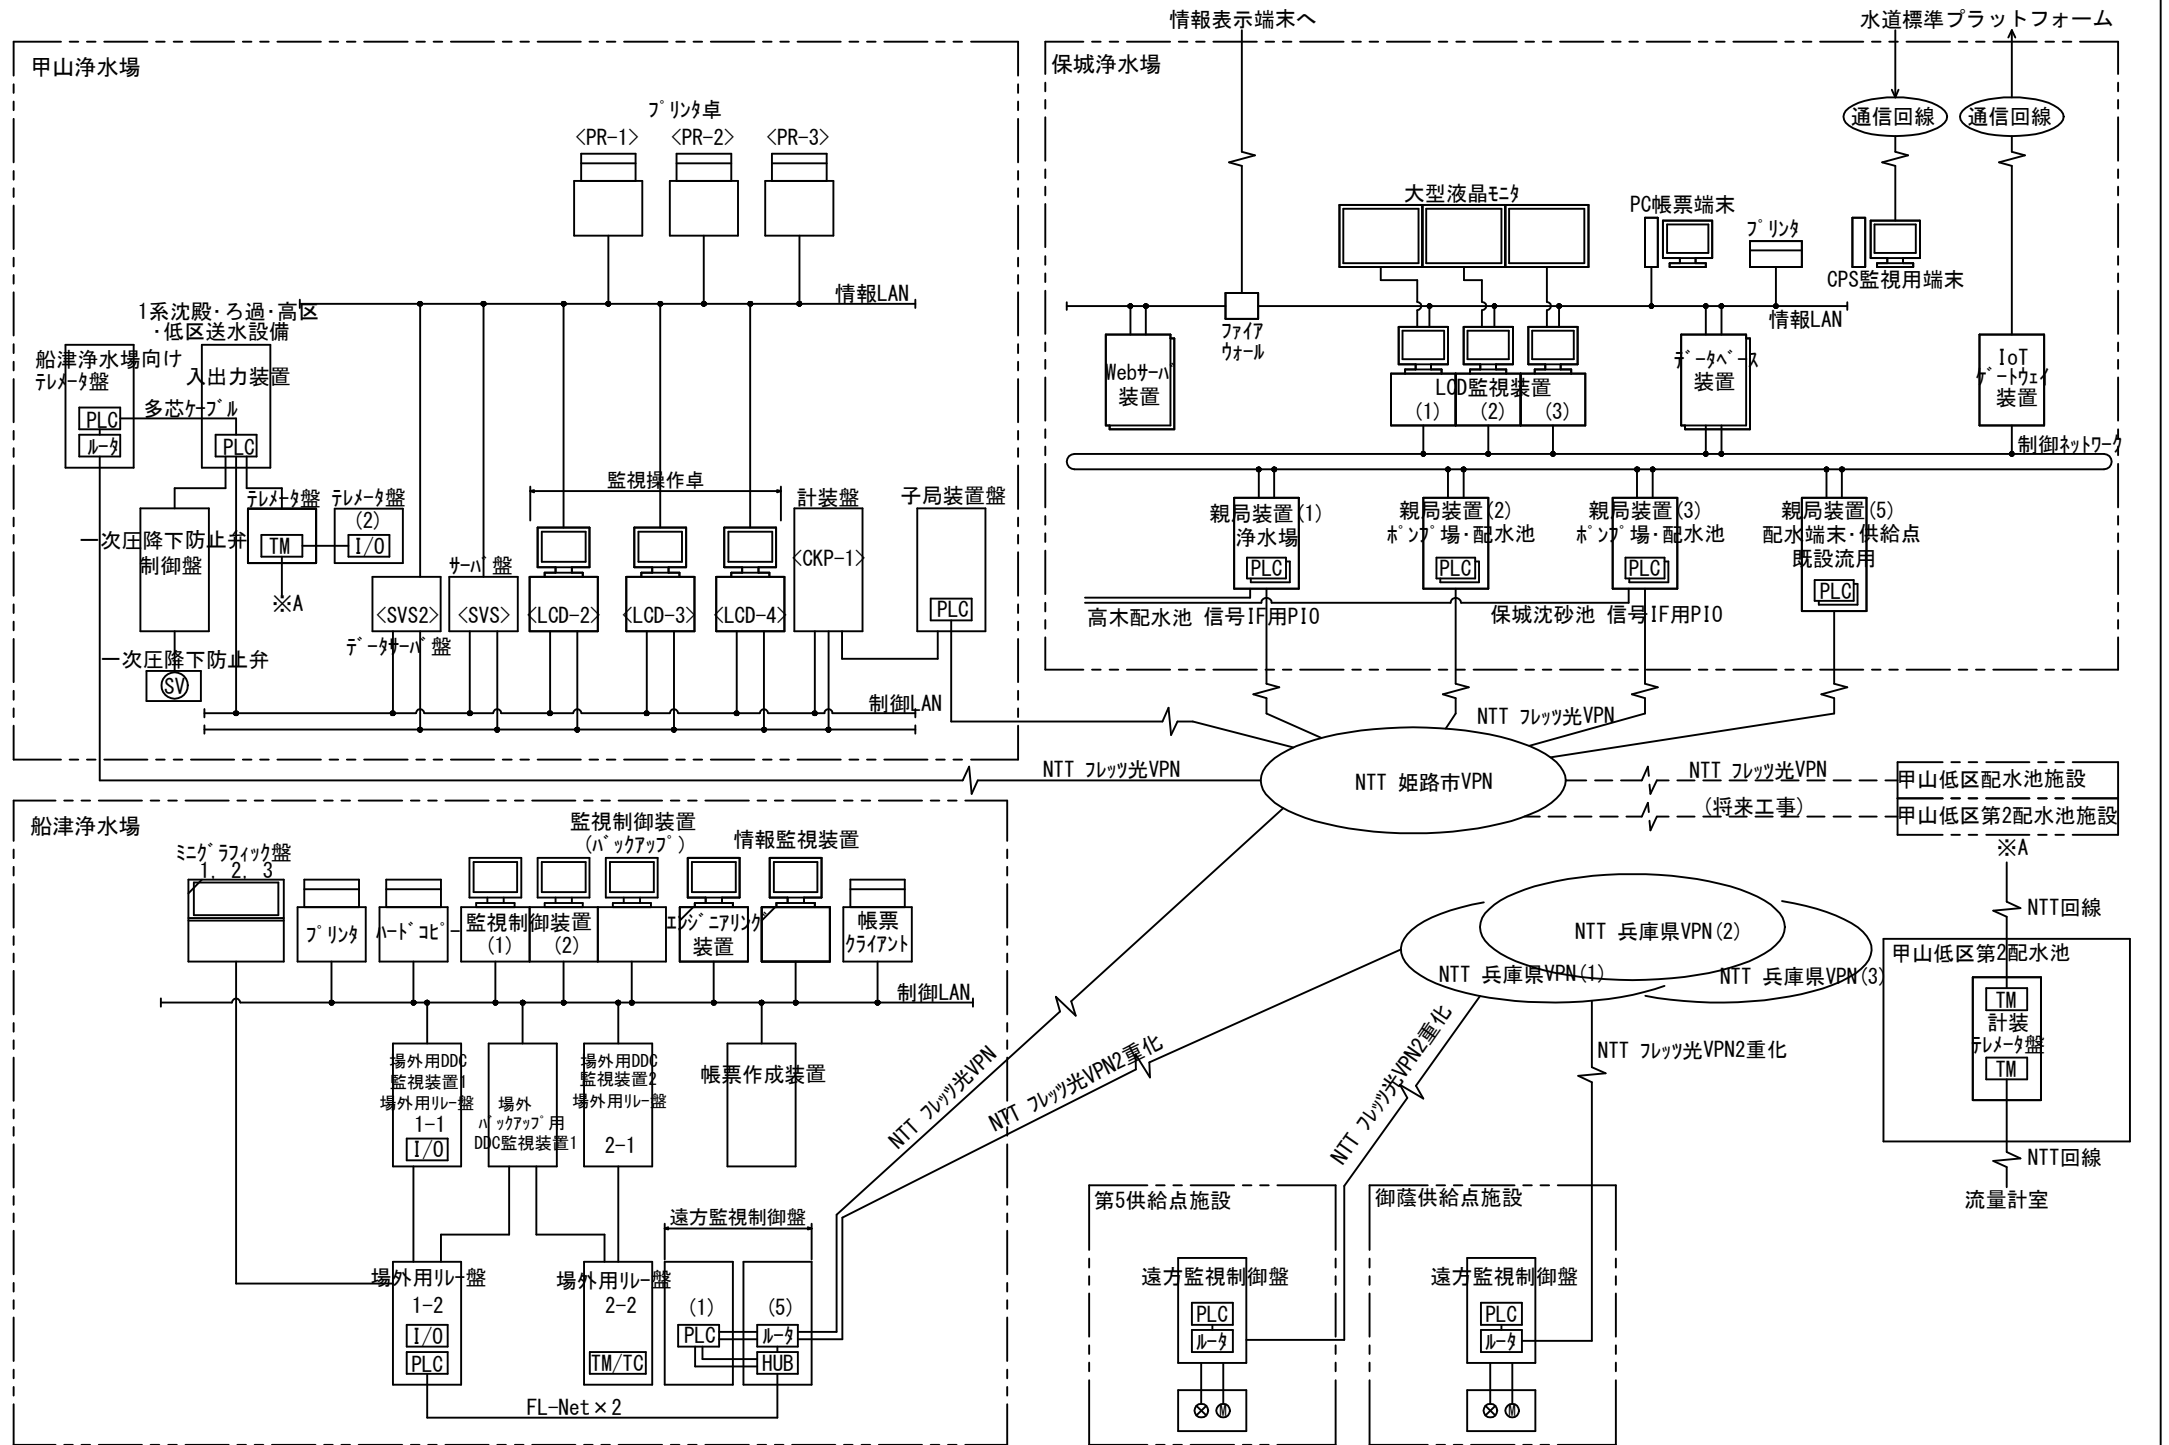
情報表示端末へ

水道標準プラットフォーム

甲山浄水場

プリンタ卓

<PR-1> <PR-2> <PR-3>

情報LAN

1系沈殿・ろ過・高区・低区送水設備

船津浄水場向けテレメータ盤

入出力装置

PLC

多芯ケーブル

ルータ

PLC

テレメータ盤

テレメータ盤 (2)

TM

I/O

※A

一次圧降下防止弁制御盤

監視操作卓

計装盤

子局装置盤

サーバ盤

<SVS2> <SVS> <LCD-2> <LCD-3> <LCD-4> <CKP-1>

PLC

データサーバ盤

一次圧降下防止弁

SV

制御LAN

保城浄水場

通信回線

通信回線

大型液晶モニタ

PC帳票端末

プリンタ

CPS監視用端末

情報LAN

ファイアウォール

Webサーバ装置

LCD監視装置 (1) (2) (3)

データベース装置

IoTゲートウェイ装置

制御ネットワーク

親局装置(1) 浄水場

親局装置(2) ポンプ場・配水池

親局装置(3) ポンプ場・配水池

親局装置(5) 配水端末・供給点 既設流用

PLC PLC PLC PLC

高木配水池 信号IF用PIO

保城沈砂池 信号IF用PIO

NTT フレッツ光VPN

NTT フレッツ光VPN

NTT 姫路市VPN

NTT フレッツ光VPN

(将来工事)

甲山低区配水池施設

甲山低区第2配水池施設

※A

NTT回線

船津浄水場

監視制御装置 (バックアップ)

情報監視装置

ミニグラフィック盤 1, 2, 3

プリンタ

ハードコピー

監視制御装置 (1) (2)

エンジニアリング装置

帳票クライアント

制御LAN

場外用DDC監視装置1 場外用リレー盤 1-1

I/O

場外バックアップ用DDC監視装置1

場外用DDC監視装置2 場外用リレー盤 2-1

帳票作成装置

遠方監視制御盤

場外用リレー盤 1-2

I/O

PLC

場外用リレー盤 2-2

TM/TC

(1) (5)

PLC

ルータ

HUB

FL-Net×2

NTT フレッツ光VPN

NTT フレッツ光VPN2重化

NTT 兵庫県VPN(2)

NTT 兵庫県VPN(1)

NTT 兵庫県VPN(3)

NTT フレッツ光VPN2重化

NTT フレッツ光VPN2重化

甲山低区第2配水池

TM

計装テレメータ盤

TM

NTT回線

流量計室

第5供給点施設

遠方監視制御盤

PLC

ルータ

御薩供給点施設

遠方監視制御盤

PLC

ルータ